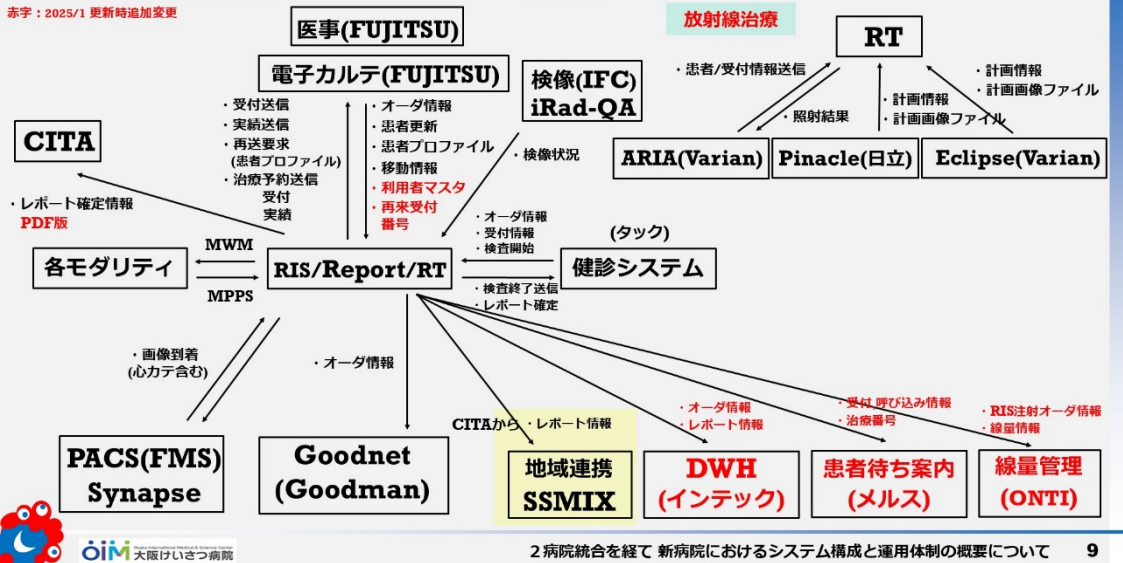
赤字：2025/1 更新時追加変更

医事(FUJITSU)

電子カルテ(FUJITSU)

・受付送信
・実績送信
・再送要求
(患者プロファイル)
・治療予約送信
受付
実績

・オーダ情報
・患者更新
・患者プロファイル
・移動情報
・利用者マスタ
・再来受付番号

検像(IFC)
iRad-QA

・検像状況

放射線治療

RT

・患者/受付情報送信

・照射結果

・計画情報
・計画画像ファイル

・計画情報
・計画画像ファイル

ARIA(Varian)

Pinacle(日立)

Eclipse(Varian)

CITA

・レポート確定情報
PDF版

各モダリティ

MWM

MPPS

RIS/Report/RT

・オーダ情報
・受付情報
・検査開始

(タック)

健診システム

・検査終了送信
・レポート確定

・画像到着
(心カテ含む)

・オーダ情報

CITAから ・レポート情報

・オーダ情報
・レポート情報

・受付 呼び込み情報
・治療番号

・RIS注射オーダ情報
・線量情報

PACS(FMS)
Synapse

Goodnet
(Goodman)

地域連携
SSMIX

DWH
(インテック)

患者待ち案内
(メルス)

線量管理
(ONTI)

OIM 大阪けいさつ病院

２病院統合を経て 新病院におけるシステム構成と運用体制の概要について

9